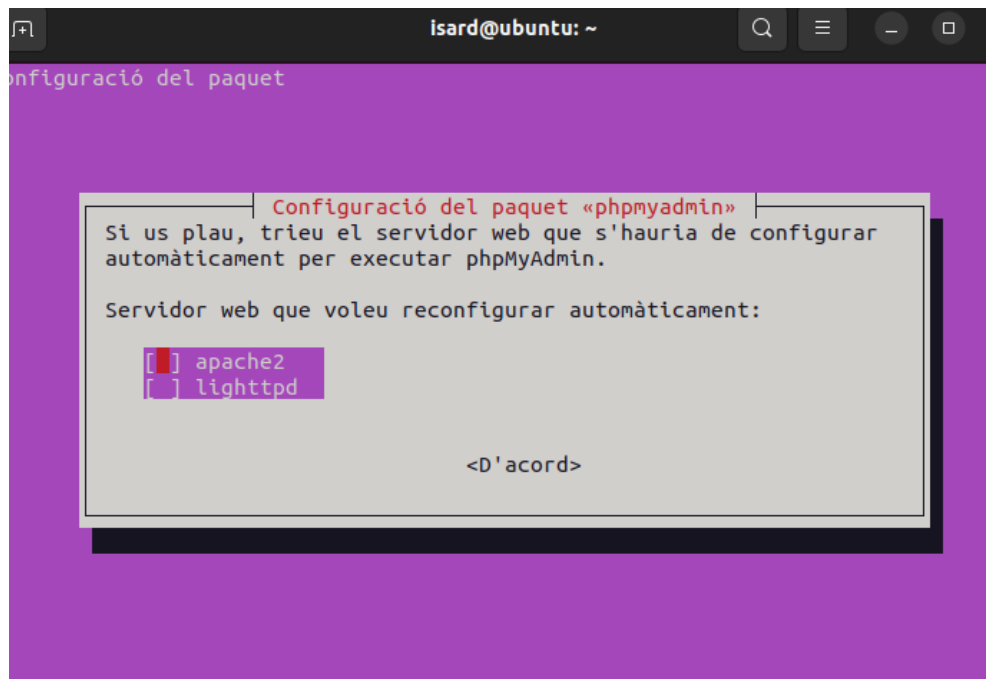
isard@ubuntu: ~

onfiguració del paquet

Configuració del paquet «phpmyadmin»

Si us plau, trieu el servidor web que s'hauria de configurar automàticament per executar phpMyAdmin.

Servidor web que voleu reconfigurar automàticament:

[ ] apache2
[ ] lighttpd

<D'acord>